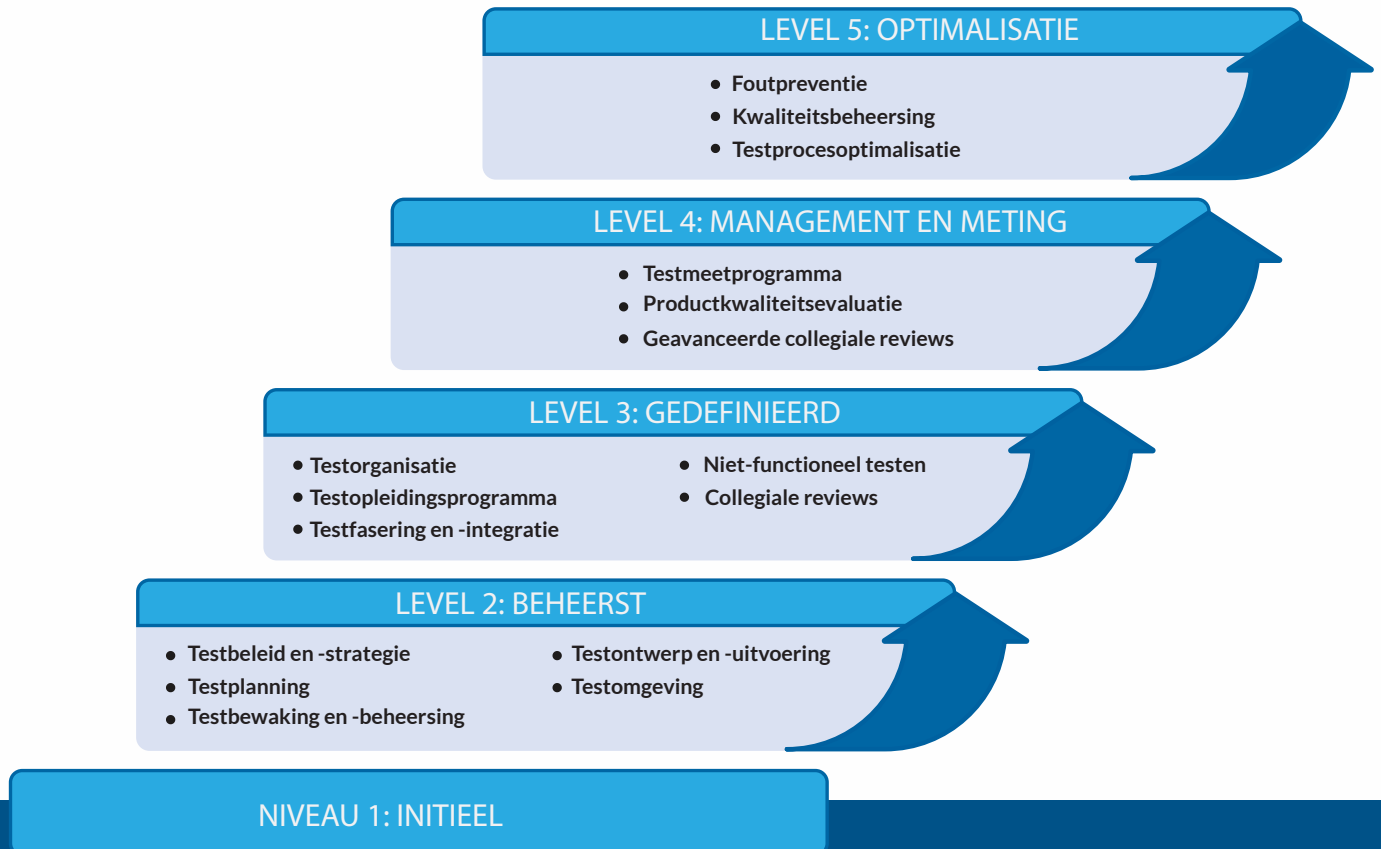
LEVEL 5: OPTIMALISATIE

- Foutpreventie
- Kwaliteitsbeheersing
- Testprocesoptimalisatie

LEVEL 4: MANAGEMENT EN METING

- Testmeetprogramma
- Productkwaliteitsevaluatie
- Geavanceerde collegiale reviews

LEVEL 3: GEDEFINIEERD

- Testorganisatie
- Testopleidingsprogramma
- Testfasering en -integratie
- Niet-functioneel testen
- Collegiale reviews

LEVEL 2: BEHEERST

- Testbeleid en -strategie
- Testplanning
- Testbewaking en -beheersing
- Testontwerp en -uitvoering
- Testomgeving

NIVEAU 1: INITIEEL